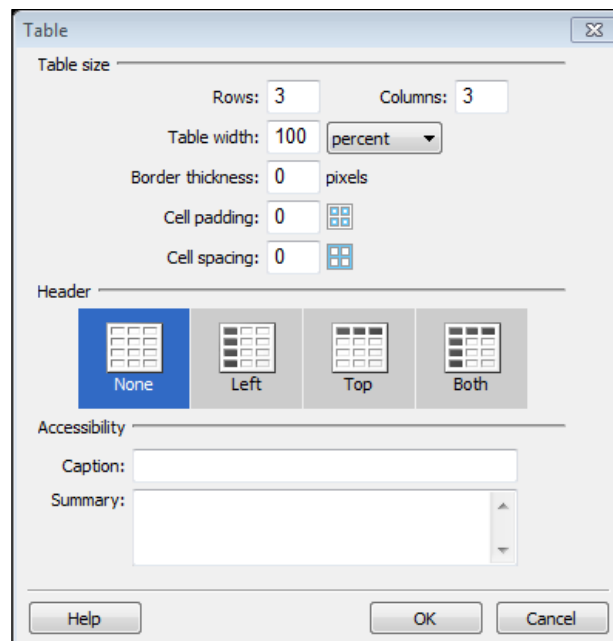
Table

Table size

Rows: 3

Columns: 3

Table width: 100 percent

Border thickness: 0 pixels

Cell padding: 0

Cell spacing: 0

Header

None

Left

Top

Both

Accessibility

Caption:

Summary:

Help

OK

Cancel